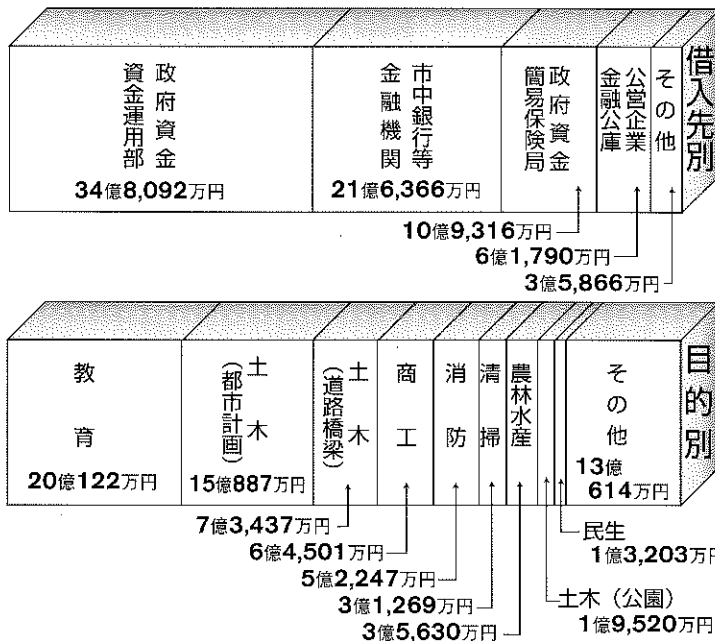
借入先別

政府資金 資金運用部
34億8,092万円

市中銀行等 金融機関
21億6,366万円

政府資金 簡易保険局

公営企業 金融公庫

その他

10億9,316万円
6億1,790万円
3億5,866万円

目的別

教育
20億122万円

土木（都市計画）
15億887万円

土木（道路橋梁）

商工

消防

清掃

農林水産

その他
13億614万円

7億3,437万円
6億4,501万円
5億2,247万円
3億1,269万円
3億5,630万円

民生
1億3,203万円

土木（公園）
1億9,520万円